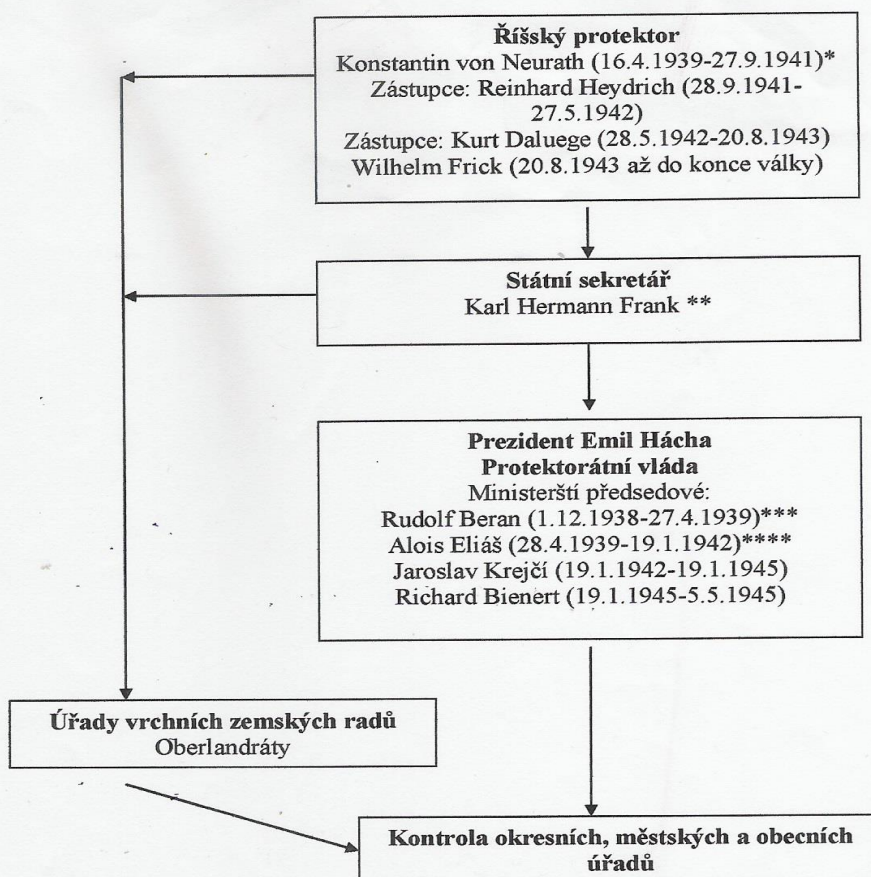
**Říšský protektor**
Konstantin von Neurath (16.4.1939-27.9.1941)*
Zástupce: Reinhard Heydrich (28.9.1941-27.5.1942)
Zástupce: Kurt Daluege (28.5.1942-20.8.1943)
Wilhelm Frick (20.8.1943 až do konce války)

**Státní sekretář**
Karl Hermann Frank **

**Prezident Emil Hácha**
**Protektorátní vláda**
Ministerští předsedové:
Rudolf Beran (1.12.1938-27.4.1939)***
Alois Eliáš (28.4.1939-19.1.1942)****
Jaroslav Krejčí (19.1.1942-19.1.1945)
Richard Bienert (19.1.1945-5.5.1945)

**Úřady vrchních zemských radů**
Oberlandráty

**Kontrola okresních, městských a obecních úřadů**